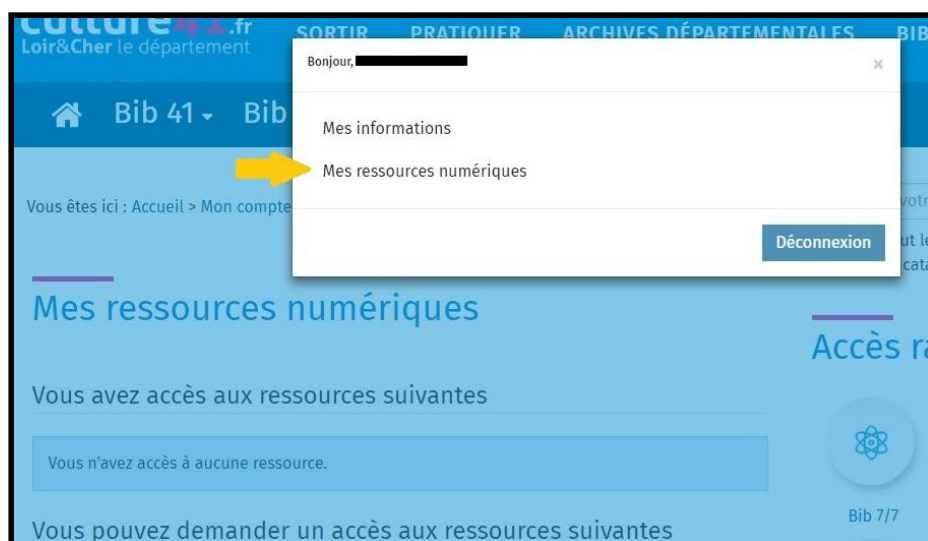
culture41.fr
Loir&Cher le département

SORTIR PRATIQUER ARCHIVES DÉPARTEMENTALES BIB

Bib 41 - Bib

Bonjour, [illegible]

×

Mes informations

Mes ressources numériques

Déconnexion

Vous êtes ici : Accueil > Mon compte

votr
ut le
cata

Mes ressources numériques

Accès ra

Vous avez accès aux ressources suivantes

Vous n'avez accès à aucune ressource.

Vous pouvez demander un accès aux ressources suivantes

Bib 7/7